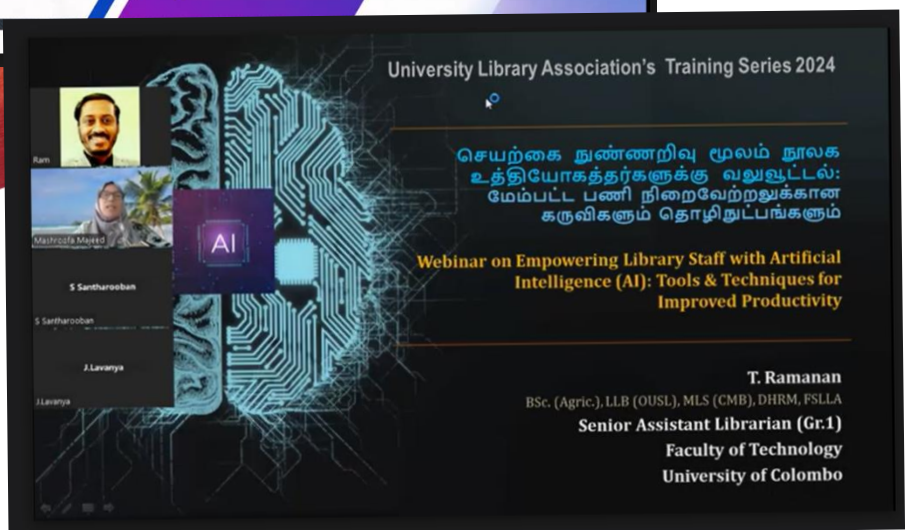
Ram

Mashroofa Majeed

S Santharooban

S Santharooban

J.Lavanya

J.Lavanya

AI

University Library Association's Training Series 2024

செயற்கை நுண்ணறிவு மூலம் நூலக உத்தியோகத்தர்களுக்கு வலுவூட்டல்: மேம்பட்ட பணி நிறைவேற்றலுக்கான கருவிகளும் தொழிநுட்பங்களும்

Webinar on Empowering Library Staff with Artificial Intelligence (AI): Tools & Techniques for Improved Productivity

T. Ramanan

BSc. (Agric.), LLB (OUSL), MLS (CMB), DHRM, FSLLA

Senior Assistant Librarian (Gr.1)

Faculty of Technology

University of Colombo